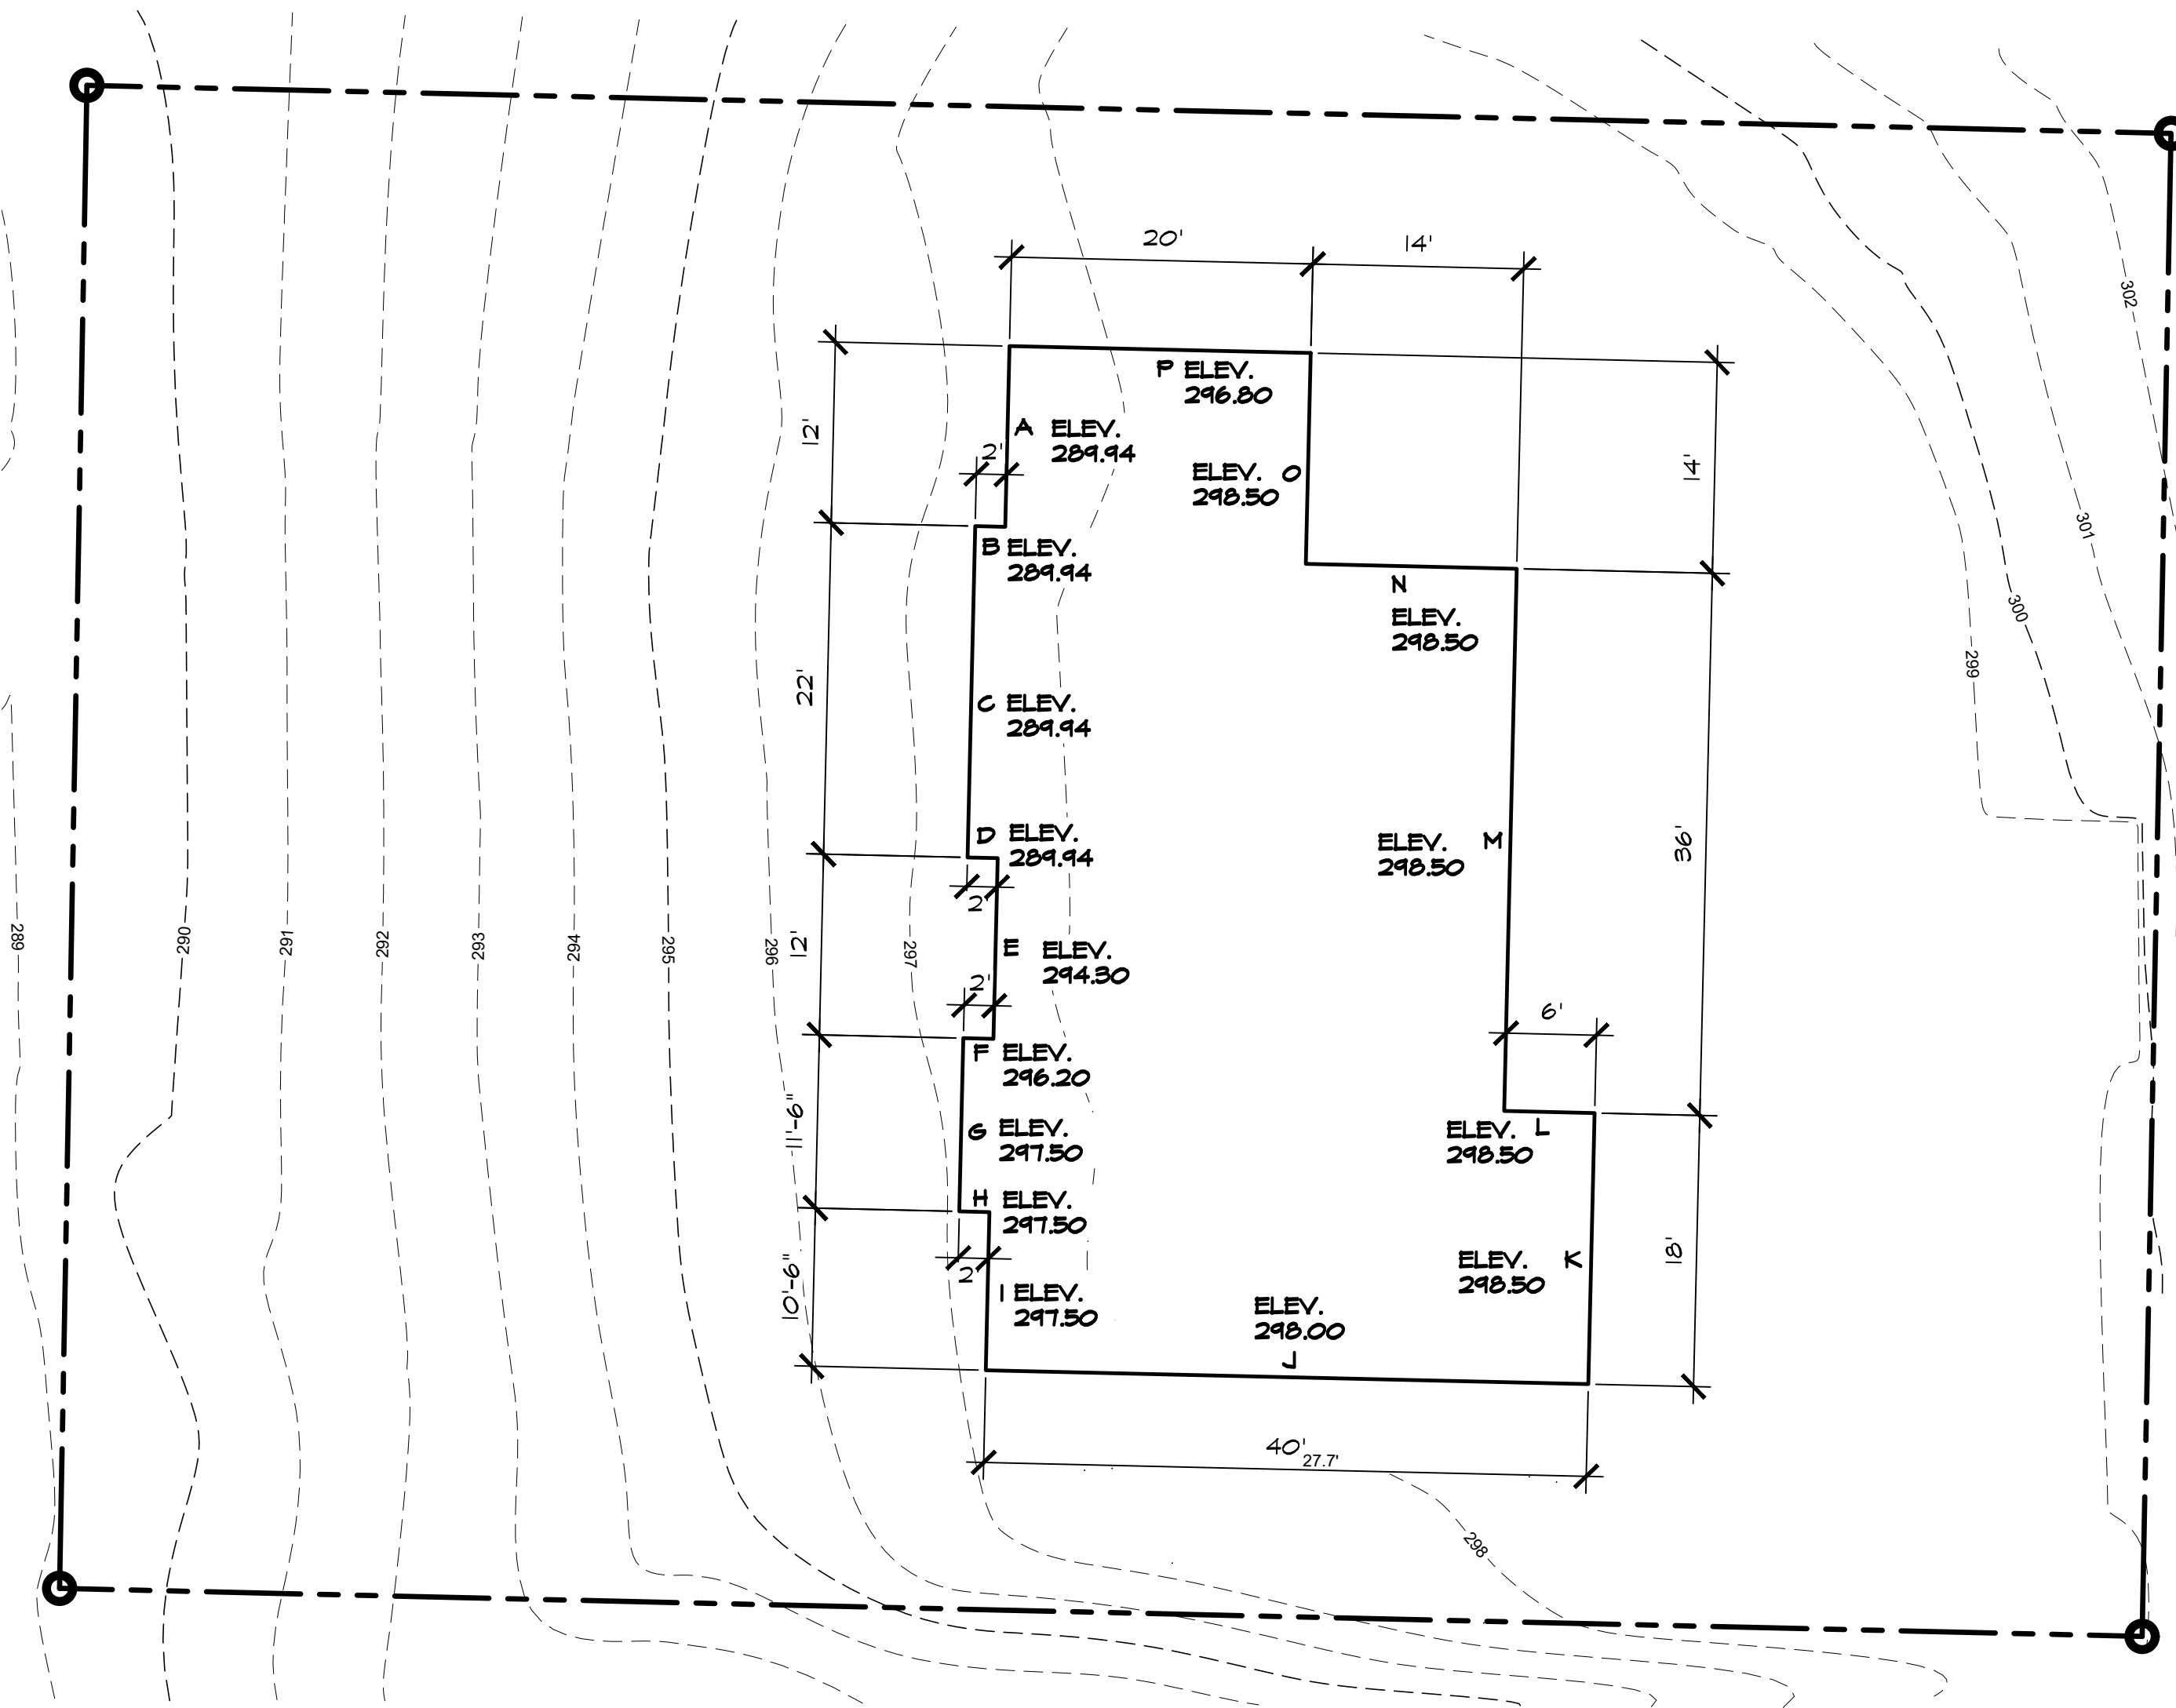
20'
14'
P ELEV.
296.80
A ELEV.
289.94
ELEV. O
298.50
12'
2'
14'
B ELEV.
289.94
N
ELEV.
298.50
22'
C ELEV.
289.94
D ELEV.
289.94
ELEV. M
298.50
36'
2'
12'
E ELEV.
294.30
2'
6'
F ELEV.
296.20
11'-6"
G ELEV.
297.50
ELEV. L
298.50
H ELEV.
297.50
2
ELEV. K
298.50
18'
10'-6"
I ELEV.
297.50
ELEV.
298.00
J
40'
27.7'
289
290
291
292
293
294
295
296
297
298
299
300
301
302